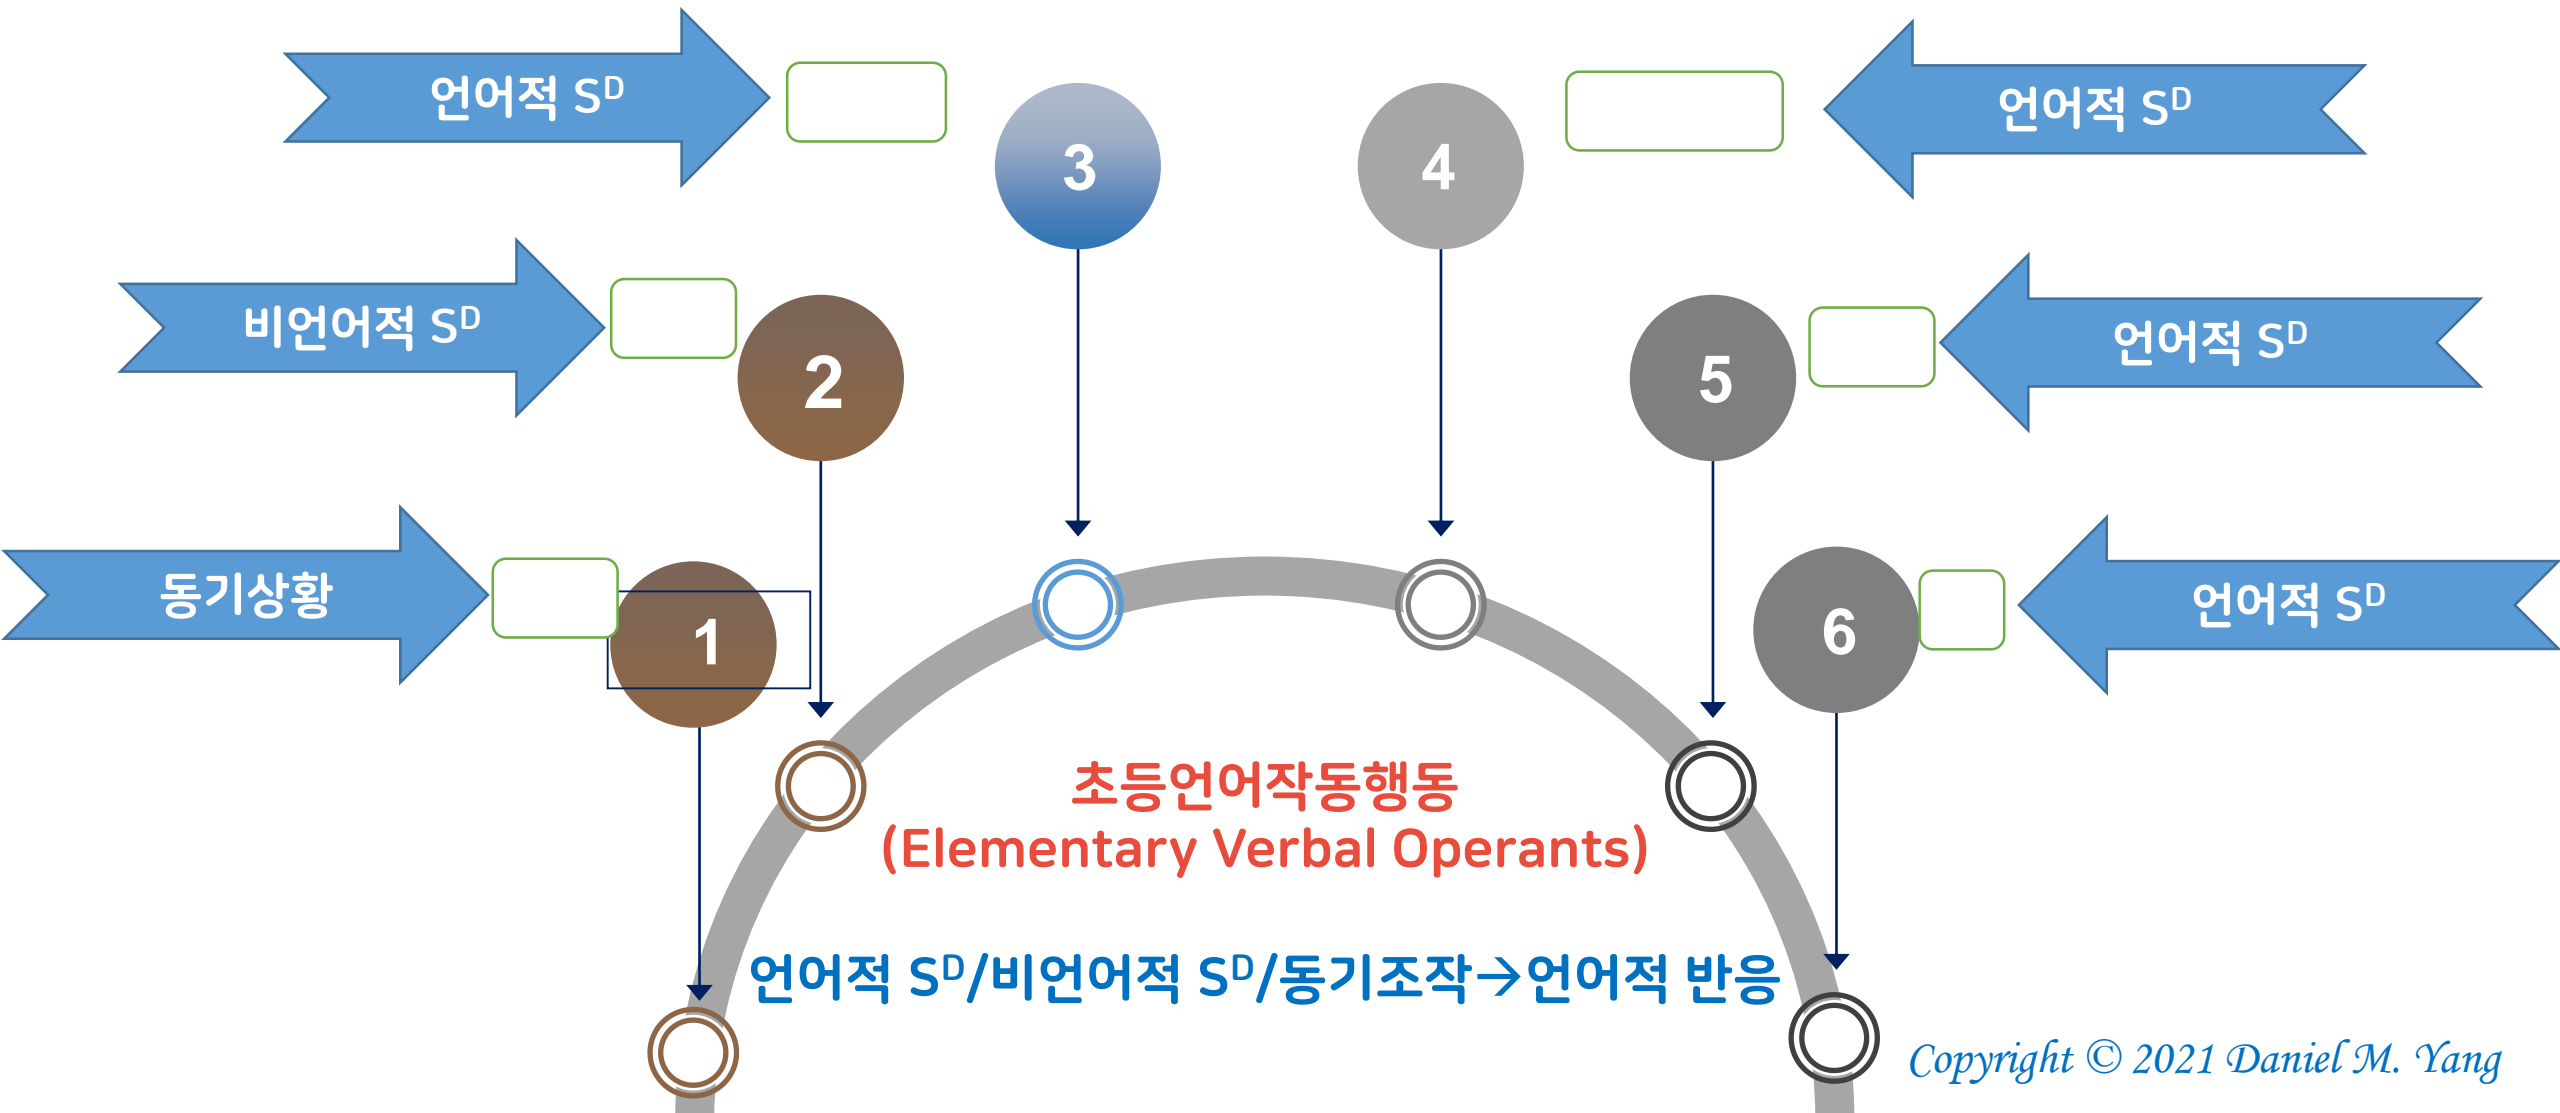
언어적 $S^D$

3

4

언어적 $S^D$

비언어적 $S^D$

2

5

언어적 $S^D$

동기상황

1

6

언어적 $S^D$

초등언어작동행동
(Elementary Verbal Operants)

언어적 $S^D$/비언어적 $S^D$/동기조작→언어적 반응

Copyright © 2021 Daniel M. Yang